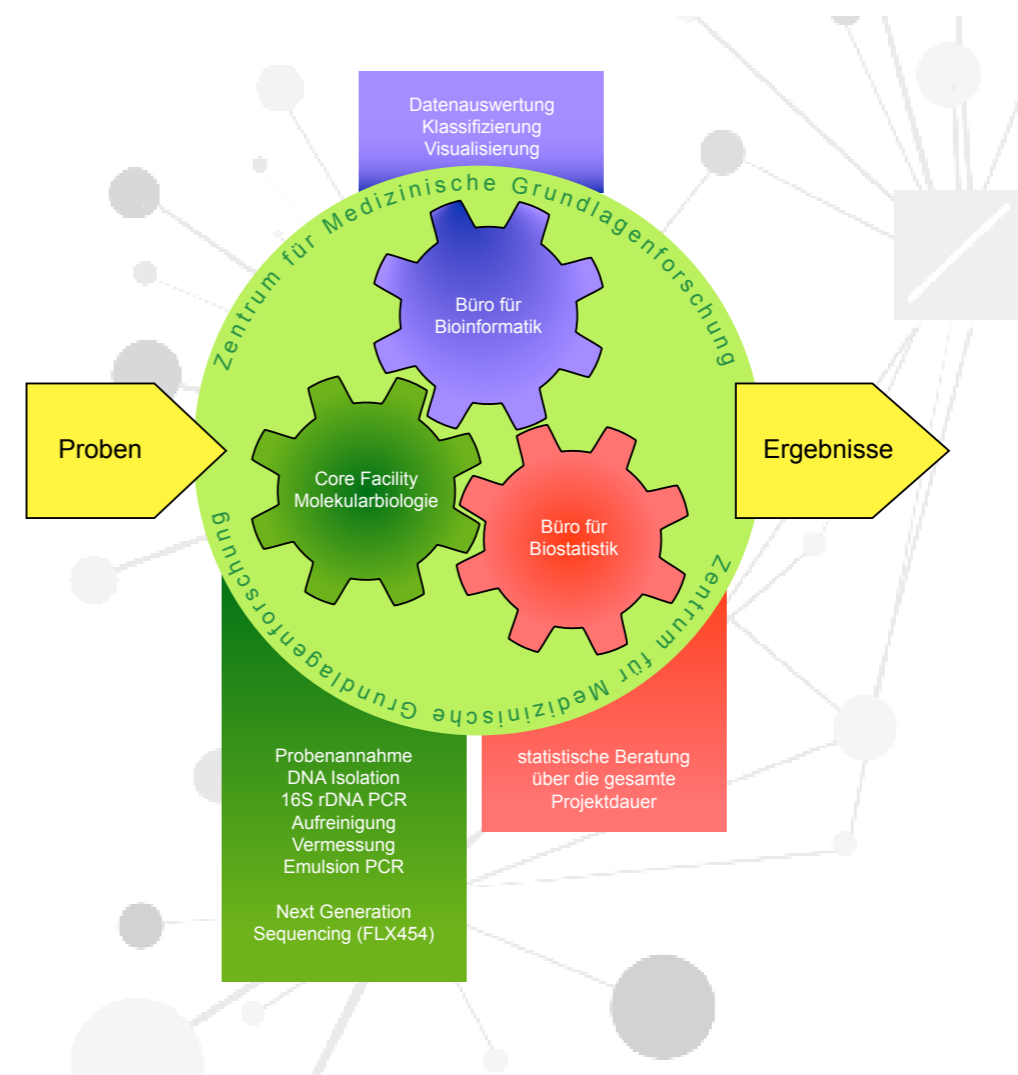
Datenauswertung
Klassifizierung
Visualisierung

Zentrum für Medizinische Grundlagenforschung

Büro für
Bioinformatik

Proben

Core Facility
Molekularbiologie

Büro für
Biostatistik

Ergebnisse

Zentrum für Medizinische Grundlagenforschung

Probenannahme
DNA Isolation
16S rDNA PCR
Aufreinigung
Vermessung
Emulsion PCR

Next Generation
Sequencing (FLX454)

statistische Beratung
über die gesamte
Projektdauer